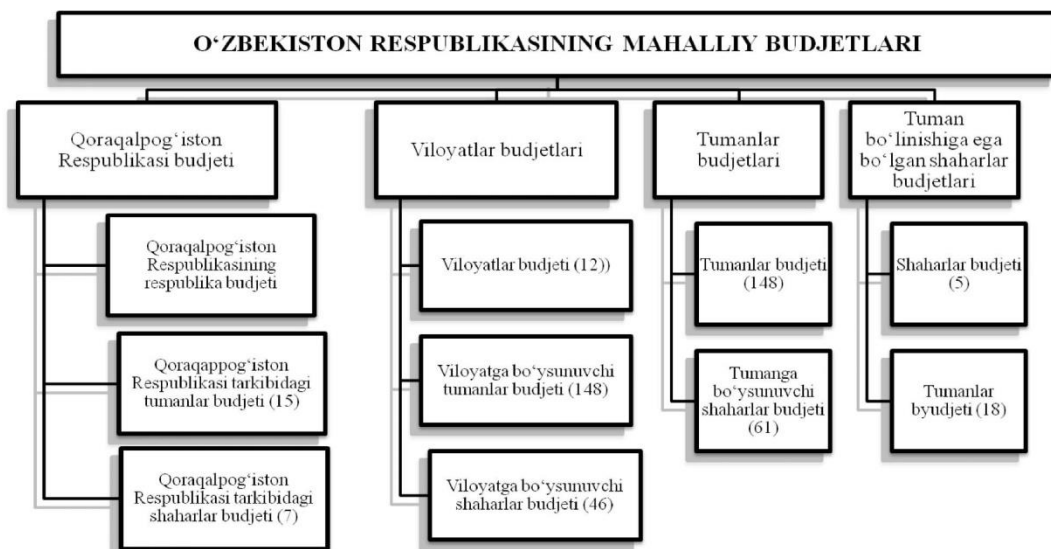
O‘ZBEKISTON RESPUBLIKASINING MAHALLIY BUDJETLARI

Qoraqalpog‘iston Respublikasi budjeti

Qoraqalpog‘iston Respublikasining respublika budjeti

Qoraqappog‘iston Respublikasi tarkibidagi tumanlar budjeti (15)

Qoraqalpog‘iston Respublikasi tarkibidagi shaharlar budjeti (7)

Viloyatlar budjetlari

Viloyatlar budjeti (12))

Viloyatga bo‘ysunuvchi tumanlar budjeti (148)

Viloyatga bo‘ysunuvchi shaharlar budjeti (46)

Tumanlar budjetlari

Tumanlar budjeti (148)

Tumanga bo‘ysunuvchi shaharlar budjeti (61)

Tuman bo‘linishiga ega bo‘lgan shaharlar budjetlari

Shaharlar budjeti (5)

Tumanlar byudjeti (18)